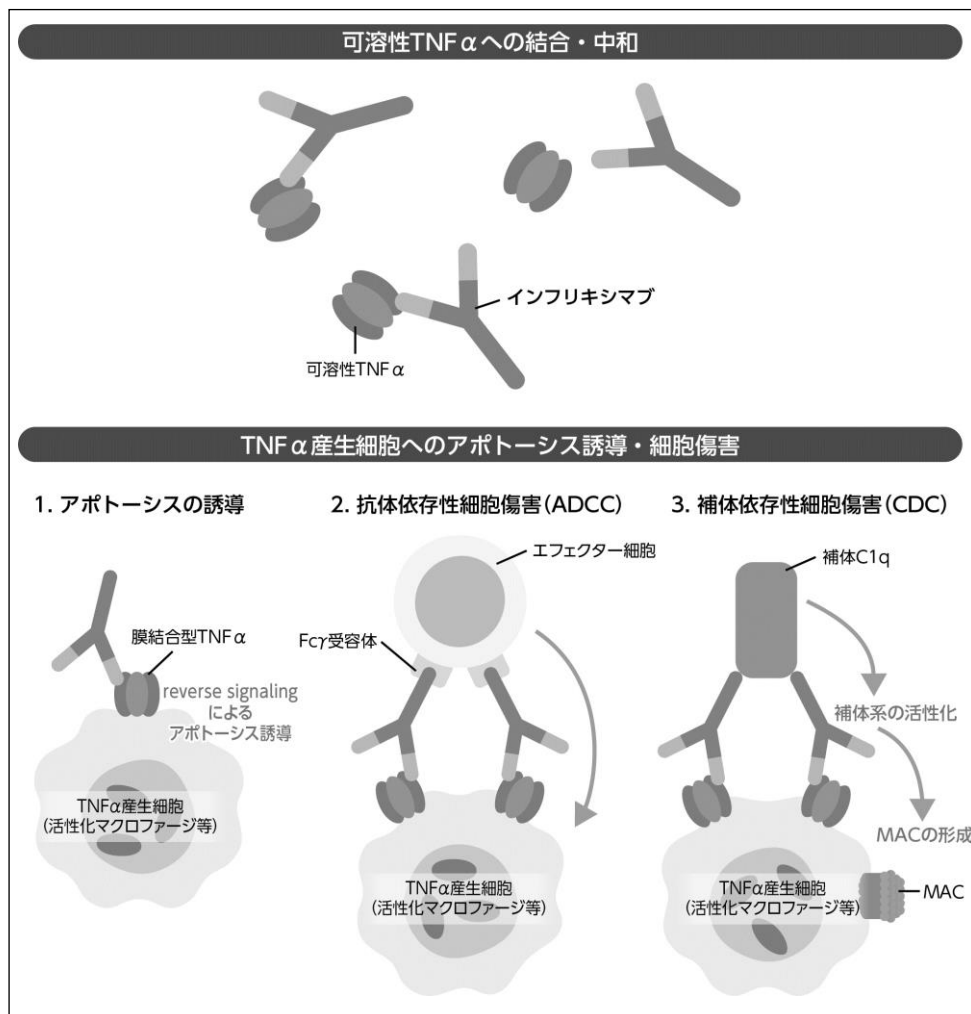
可溶性TNFαへの結合・中和

インフリキシマブ

可溶性TNFα

TNFα産生細胞へのアポトーシス誘導・細胞傷害

1. アポトーシスの誘導

2. 抗体依存性細胞傷害(ADCC)

3. 補体依存性細胞傷害(CDC)

膜結合型TNFα

reverse signaling によるアポトーシス誘導

TNFα産生細胞
(活性化マクロファージ等)

エフェクター細胞

Fcγ受容体

TNFα産生細胞
(活性化マクロファージ等)

補体C1q

補体系の活性化

MACの形成

TNFα産生細胞
(活性化マクロファージ等)

MAC